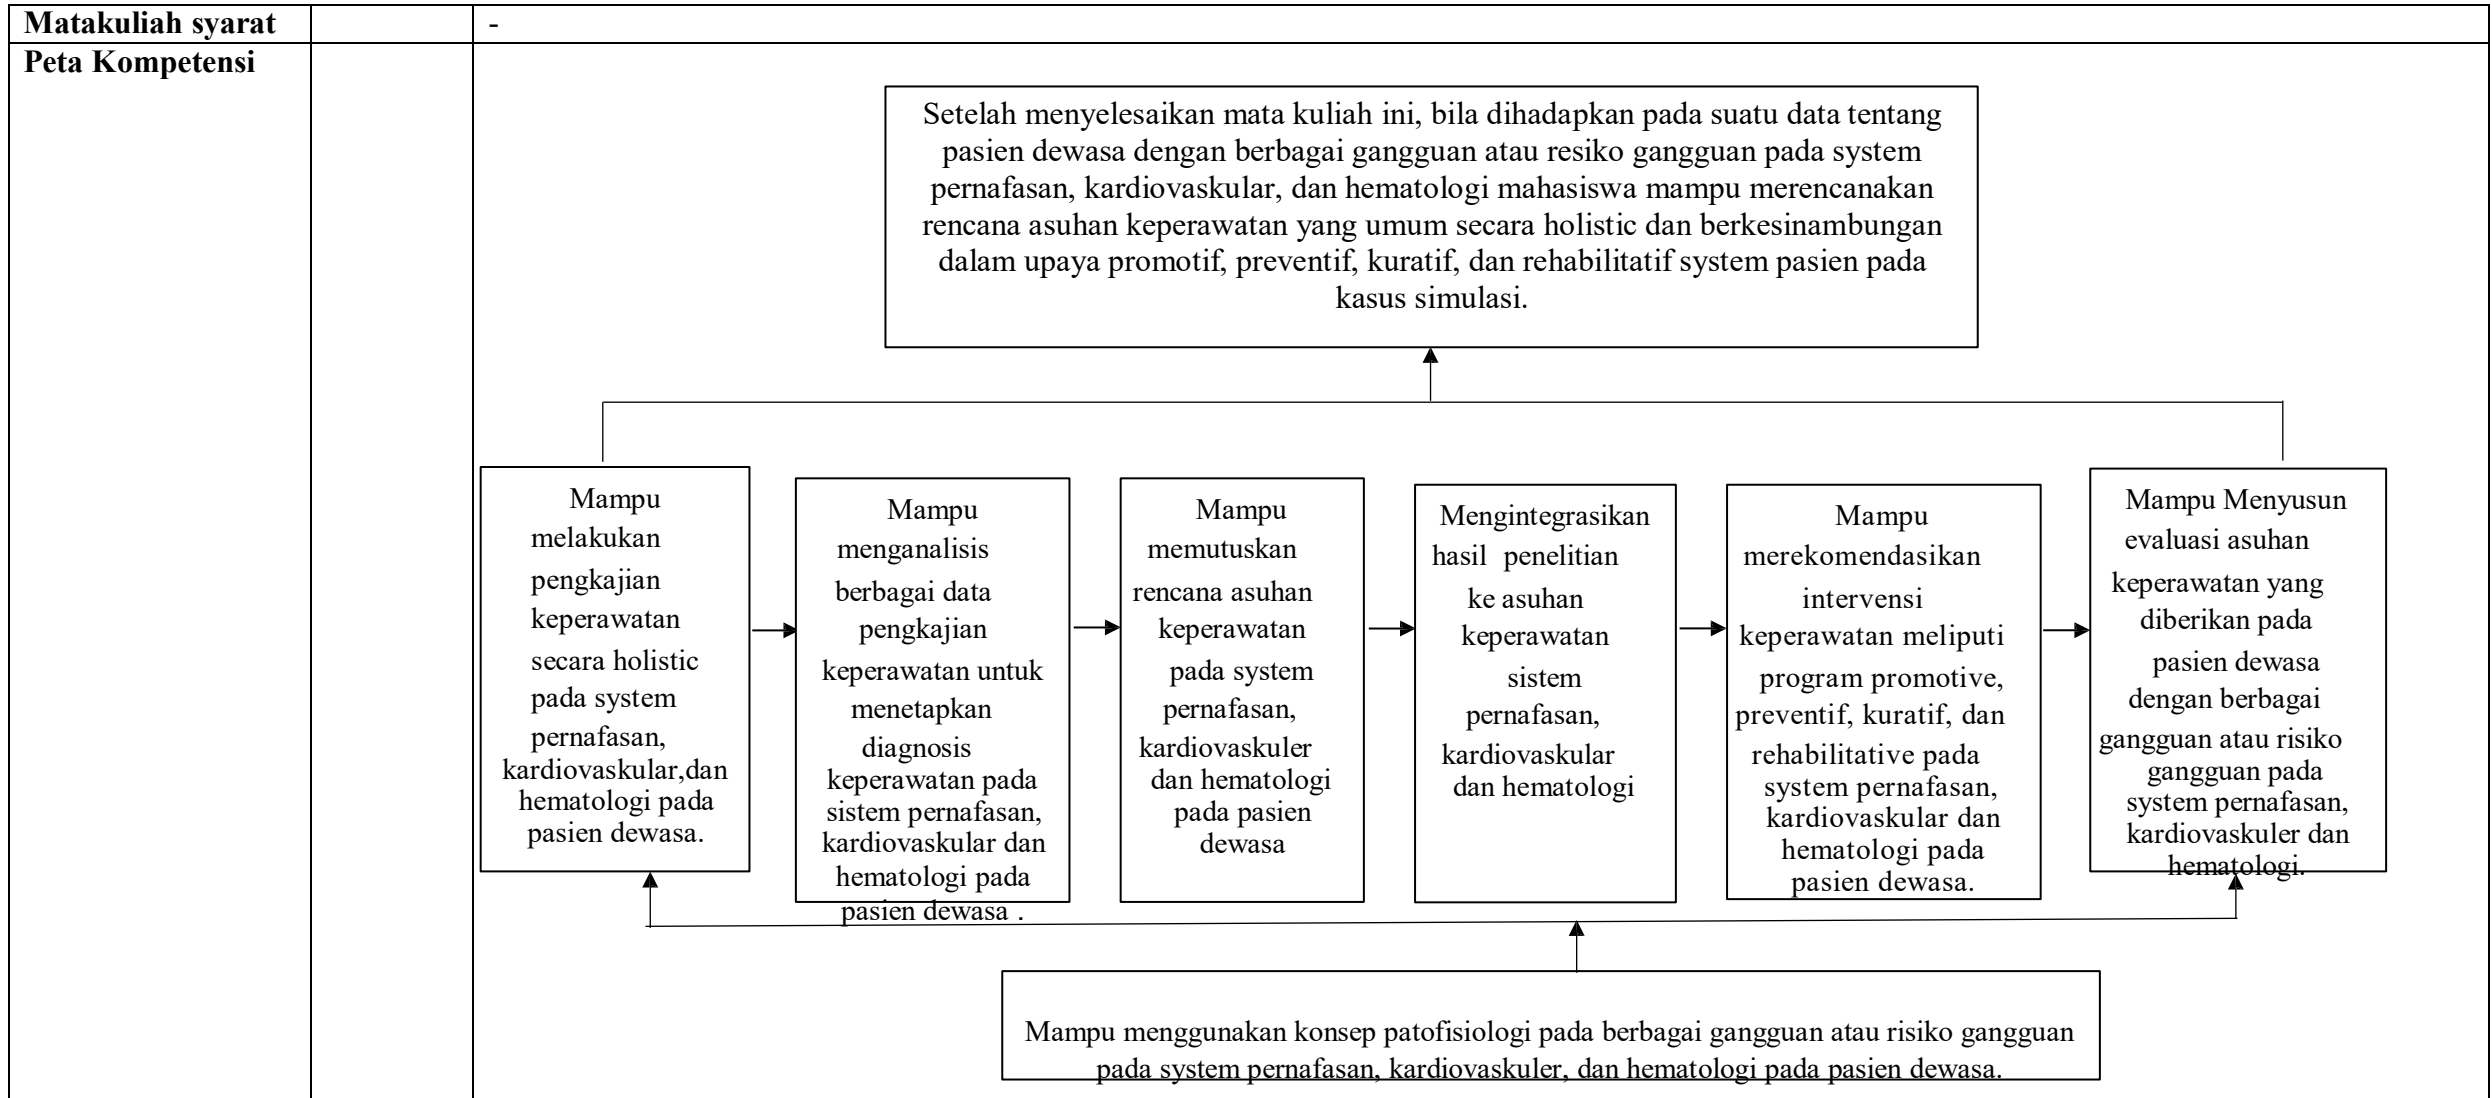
| Matakuliah syarat | | - |
|---|---|---|
| Peta Kompetensi | | |

Setelah menyelesaikan mata kuliah ini, bila dihadapkan pada suatu data tentang pasien dewasa dengan berbagai gangguan atau resiko gangguan pada system pernafasan, kardiovaskular, dan hematologi mahasiswa mampu merencanakan rencana asuhan keperawatan yang umum secara holistic dan berkesinambungan dalam upaya promotif, preventif, kuratif, dan rehabilitatif system pasien pada kasus simulasi.

Mampu melakukan pengkajian keperawatan secara holistic pada system pernafasan, kardiovaskular,dan hematologi pada pasien dewasa.

Mampu menganalisis berbagai data pengkajian keperawatan untuk menetapkan diagnosis keperawatan pada sistem pernafasan, kardiovaskular dan hematologi pada pasien dewasa .

Mampu memutuskan rencana asuhan keperawatan pada system pernafasan, kardiovaskuler dan hematologi pada pasien dewasa

Mengintegrasikan hasil penelitian ke asuhan keperawatan sistem pernafasan, kardiovaskular dan hematologi

Mampu merekomendasikan intervensi keperawatan meliputi program promotive, preventif, kuratif, dan rehabilitative pada system pernafasan, kardiovaskular dan hematologi pada pasien dewasa.

Mampu Menyusun evaluasi asuhan keperawatan yang diberikan pada pasien dewasa dengan berbagai gangguan atau risiko gangguan pada system pernafasan, kardiovaskuler dan hematologi.

Mampu menggunakan konsep patofisiologi pada berbagai gangguan atau risiko gangguan pada system pernafasan, kardiovaskuler, dan hematologi pada pasien dewasa.